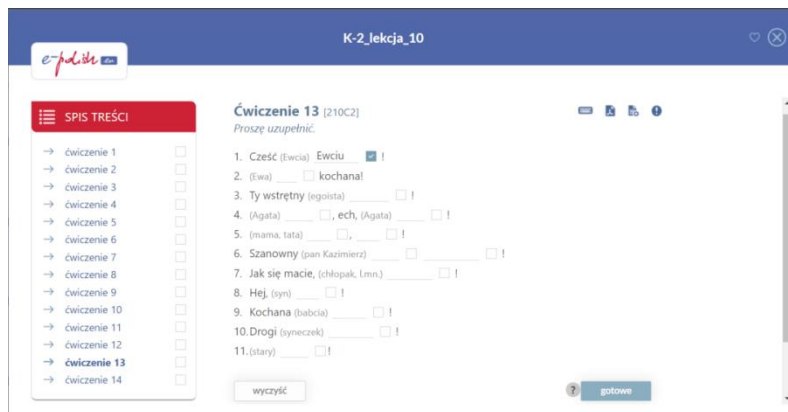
K-2_lekcja_10

e-polish

SPIS TREŚCI

→ ćwiczenie 1
→ ćwiczenie 2
→ ćwiczenie 3
→ ćwiczenie 4
→ ćwiczenie 5
→ ćwiczenie 6
→ ćwiczenie 7
→ ćwiczenie 8
→ ćwiczenie 9
→ ćwiczenie 10
→ ćwiczenie 11
→ ćwiczenie 12
→ ćwiczenie 13
→ ćwiczenie 14

Ćwiczenie 13 [210C2]
Proszę uzupełnić.

1. Cześć (Ewcia) Ewciu !
2. (Ewa) ___ kochana!
3. Ty wstrętny (egoista) ___ !
4. (Agata) ___, ech, (Agata) ___ !
5. (mama, tata) ___, ___ !
6. Szanowny (pan Kazimierz) ___ ___ !
7. Jak się macie, (chłopak, l.mn.) ___ !
8. Hej, (syn) ___ !
9. Kochana (babcia) ___ !
10. Drogi (syneczek) ___ !
11. (stary) ___ !

wyczyść

?

gotowe